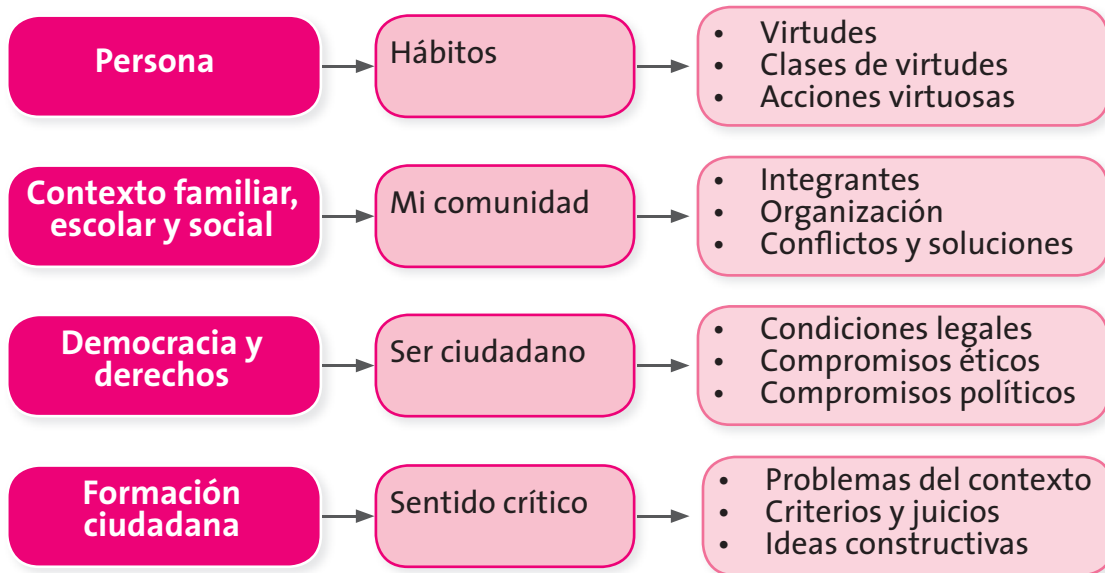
Persona

Hábitos

- Virtudes
- Clases de virtudes
- Acciones virtuosas

Contexto familiar, escolar y social

Mi comunidad

- Integrantes
- Organización
- Conflictos y soluciones

Democracia y derechos

Ser ciudadano

- Condiciones legales
- Compromisos éticos
- Compromisos políticos

Formación ciudadana

Sentido crítico

- Problemas del contexto
- Criterios y juicios
- Ideas constructivas